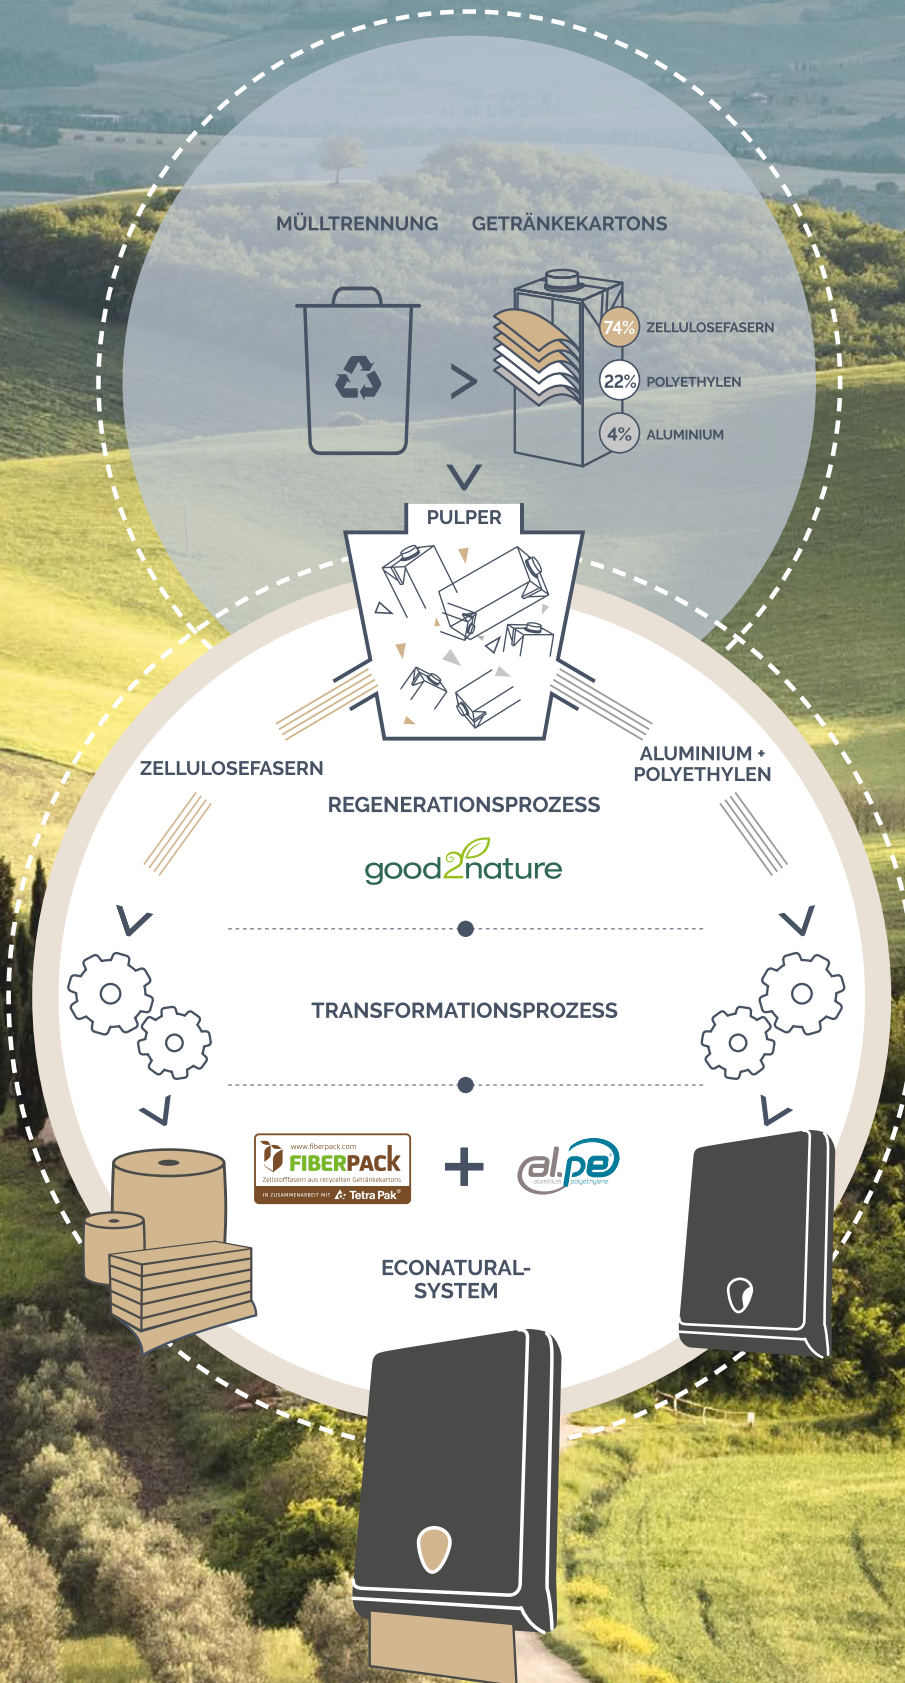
MÜLLTRENNUNG

GETRÄNKEKARTONS

74% ZELLULOSEFASERN

22% POLYETHYLEN

4% ALUMINIUM

PULPER

ZELLULOSEFASERN

ALUMINIUM + POLYETHYLEN

REGENERATIONSPROZESS

good2nature

TRANSFORMATIONSPROZESS

www.fiberpack.com
FIBERPACK
Zellstofffasern aus recycelten Getränkekartons
IN ZUSAMMENARBEIT MIT Tetra Pak®

+

al.pe aluminium polyethylene

ECONATURAL-SYSTEM